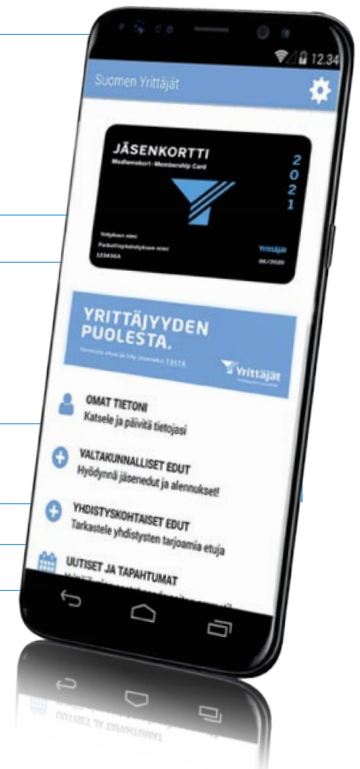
12:34

Suomen Yrittäjät

JÄSENKORTTI
Medlemskort · Membership Card

2
0
2
1

Yrityksen nimi
Paikallisyhdistyksen nimi
123456A

Yrittäjät
06/2020

YRITTÄJYYDEN PUOLESTA.
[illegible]

Yrittäjät

OMAT TIETONI
Katsele ja päivitä tietojasi

VALTAKUNNALLISET EDUT
Hyödynnä jäsenedut ja alennukset!

YHDISTYSKOHTAISET EDUT
Tarkastele yhdistysten tarjoamia etuja

UUTISET JA TAPAHTUMAT
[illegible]